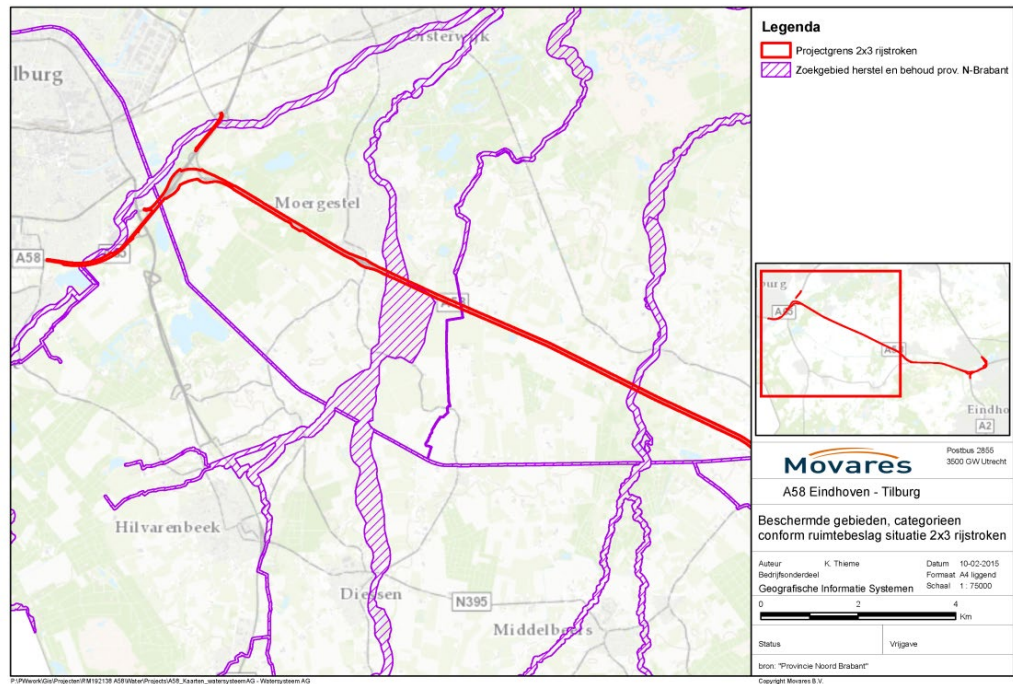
lburg
Oisterwijk
Moergestel
A58
A58
A58
Hilvarenbeek
Diessen
N395
Middelbeers

Legenda
Projectgrens 2x3 rijstroken
Zoekgebied herstel en behoud prov. N-Brabant

burg
A58
A58
Eindho
A2

Movares
Postbus 2855
3500 GW Utrecht

A58 Eindhoven - Tilburg

Beschermde gebieden, categorieen conform ruimtebeslag situatie 2x3 rijstroken

Auteur K. Thieme
Bedrijfsonderdeel
Geografische Informatie Systemen
Datum 10-02-2015
Formaat A4 liggend
Schaal 1 : 75000

0 2 4 Km

Status
Vrijgave

bron: "Provincie Noord Brabant"

P:\PWwerk\Gis\Projecten\RM192138 A58\Water\Projects\A58_Kaarten_watersysteemAG - Watersysteem AG
Copyright Movares B.V.